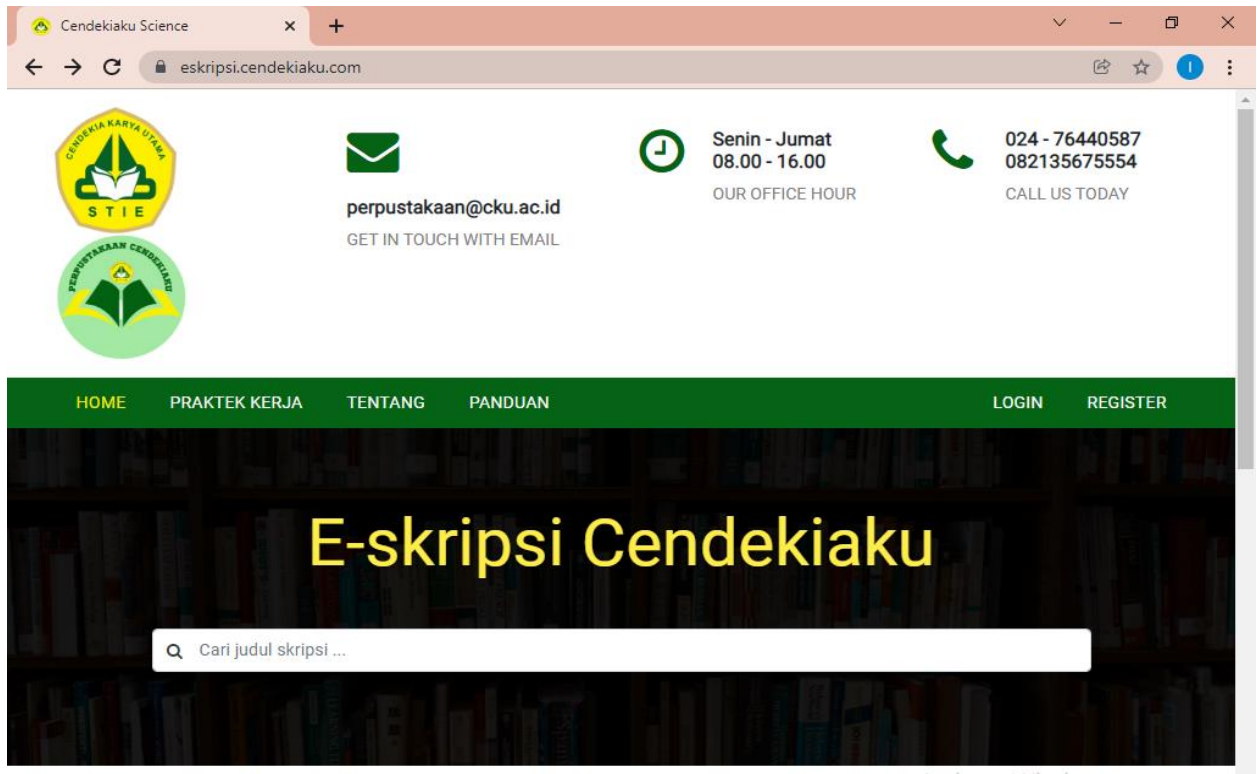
Cendekiaku Science ×
+
eskripsi.cendekiaku.com

CENDEKIA KARYA UTAMA
STIE
PERPUSTAKAAN CENDEKIAKU

perpustakaan@cku.ac.id
GET IN TOUCH WITH EMAIL

Senin - Jumat
08.00 - 16.00
OUR OFFICE HOUR

024 - 76440587
082135675554
CALL US TODAY

HOME PRAKTEK KERJA TENTANG PANDUAN LOGIN REGISTER

E-skripsi Cendekiaku

Cari judul skripsi ...